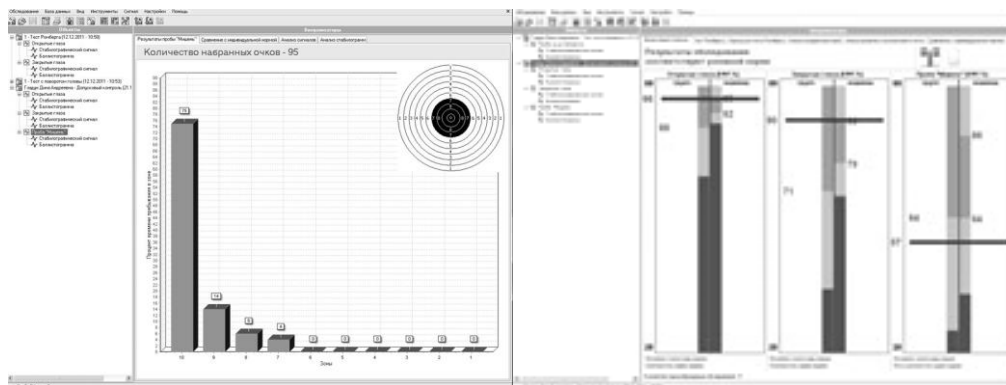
Обследование База данных Вид Инструменты Сигнал Настройки Помощь

Объекты

1 - Тест Ромберга (12.12.2011 - 10:50)
Открытые глаза
Стабилографический сигнал
Баллистограмма
Закрытые глаза
Стабилографический сигнал
Баллистограмма
1 - Тест с поворотом головы (12.12.2011 - 10:53)
Гладун Дина Андреевна - Допусковый контроль (21.1
Открытые глаза
Стабилографический сигнал
Баллистограмма
Закрытые глаза
Стабилографический сигнал
Баллистограмма
Проба "Мишень"
Стабилографический сигнал
Баллистограмма

Результаты пробы "Мишень" | Сравнение с индивидуальной нормой | Анализ сигналов | Анализ стабилограмм

Количество набранных очков - 95

Процент времени пребывания в зоне

Зоны

| 10 | 9 | 8 | 7 | 6 | 5 | 4 | 3 | 2 | 1 |
|---|---|---|---|---|---|---|---|---|---|
| 76 | 14 | 5 | 4 | 0 | 0 | 0 | 0 | 0 | 0 |

Результаты обследования

95
88
82
86
79
71
84
87